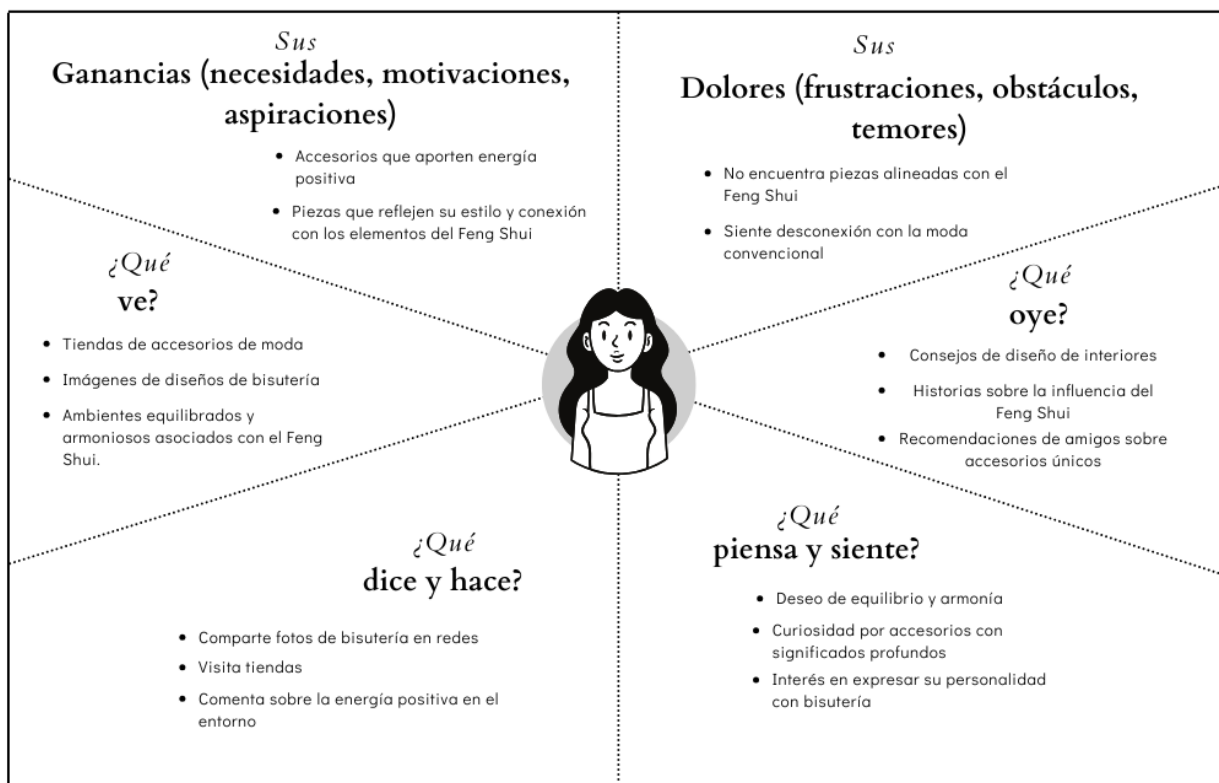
Sus
Ganancias (necesidades, motivaciones, aspiraciones)

- Accesorios que aporten energía positiva
- Piezas que reflejen su estilo y conexión con los elementos del Feng Shui

Sus
Dolores (frustraciones, obstáculos, temores)

- No encuentra piezas alineadas con el Feng Shui
- Siente desconexión con la moda convencional

¿Qué
ve?

- Tiendas de accesorios de moda
- Imágenes de diseños de bisutería
- Ambientes equilibrados y armoniosos asociados con el Feng Shui.

¿Qué
oye?

- Consejos de diseño de interiores
- Historias sobre la influencia del Feng Shui
- Recomendaciones de amigos sobre accesorios únicos

¿Qué
dice y hace?

- Comparte fotos de bisutería en redes
- Visita tiendas
- Comenta sobre la energía positiva en el entorno

¿Qué
piensa y siente?

- Deseo de equilibrio y armonía
- Curiosidad por accesorios con significados profundos
- Interés en expresar su personalidad con bisutería